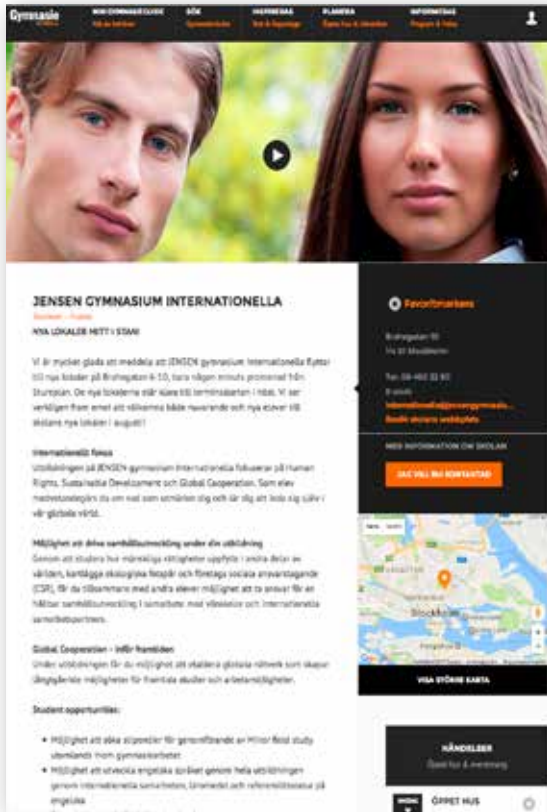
Gymnasie

MIN GYMNASIEGUIDE
SÖK
INSPIRERAS
PLANERA
INFORMATION

JENSEN GYMNASIUM INTERNATIONELLA

NYA LOKALER MITT I STAN!

Vi är mycket glada att meddela att JENSEN gymnasium Internationella flyttar till nya lokaler på Birger Jarlsgatan 6-10, bara några minuts promenad från Stureplan. De nya lokalerna står klara till terminsstarten i höst. Vi ser verkligen fram emot att välkomna både nuvarande och nya elever till skolans nya lokaler i augusti!

Internationellt fokus
Utbildningen på JENSEN gymnasium Internationella fokuserar på Human Rights, Sustainable Development och Global Cooperation. Som elev medvetandegörs du om vad som används i dig och lär dig att leda sig själv i vår globala värld.

Möjlighet att driva samhällsutveckling under din utbildning
Genom att studera hur mänskliga rättigheter uppfylls i andra delar av världen, kartlägga ekologiska fotspår och företags sociala ansvarstagande (CSR), får du tillsammans med andra elever möjlighet att ta ansvar för en hållbar samhällsutveckling i samarbete med våra internationella samarbetspartners.

Global Cooperation – inför framtiden
Under utbildningen får du möjlighet att etablera globala nätverk som skapar långsiktiga möjligheter för framtida studier och arbetsmöjligheter.

Student opportunities:

• Möjlighet att söka stipendier för genomförande av Minor field study utomlands inom gymnasiearbetet.
• Möjlighet att utveckla engelska språket genom hela utbildningen genom internationella samarbeten, lärarledd och referenslitteratur på engelska

Favoritmarkera

Birger Jarlsgatan 10
114 34 Stockholm

Tel: 08-450 22 60
E-post:
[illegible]
Besök skolans webbplats

MER INFORMATION OM SKOLAN
JAG VILL BLI KONTAKTAD

Stockholm

VISA STÖRRE KARTA

HÄNDELSER
Öppet hus & evenemang

ÖPPET HUS